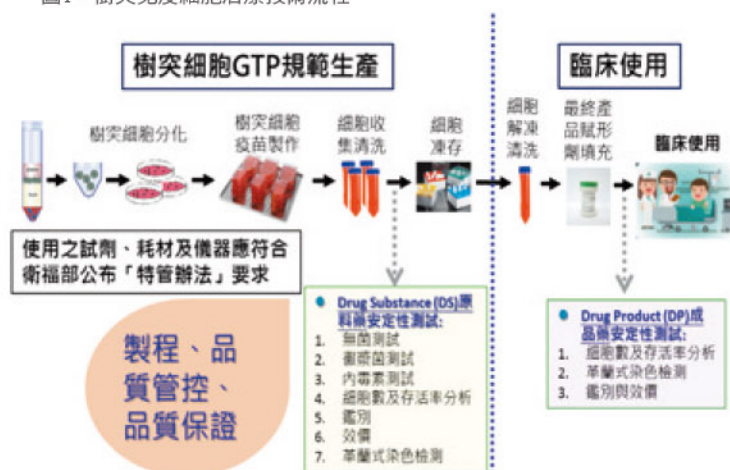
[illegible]

樹突細胞GTP規範生產

臨床使用

樹突細胞分化

樹突細胞疫苗製作

細胞收集清洗

細胞凍存

細胞解凍清洗

最終產品賦形劑填充

臨床使用

使用之試劑、耗材及儀器應符合衛福部公布「特管辦法」要求

Drug Substance (DS)原料藥安定性測試:
1. 無菌測試
2. 黴漿菌測試
3. 內毒素測試
4. 細胞數及存活率分析
5. 鑑別
6. 效價
7. 革蘭式染色檢測

Drug Product (DP)成品藥安定性測試:
1. 細胞數及存活率分析
2. 革蘭式染色檢測
3. 鑑別與效價

製程、品質管控、品質保證